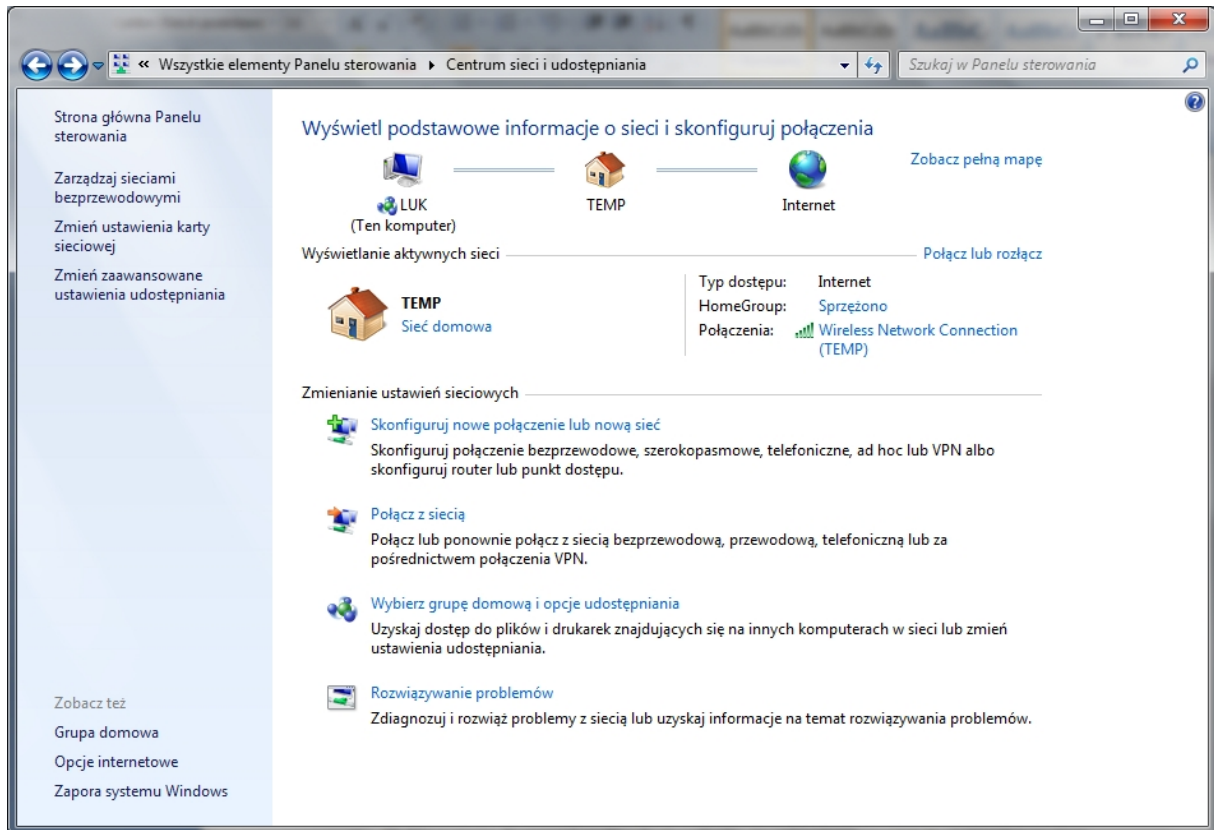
« Wszystkie elementy Panelu sterowania ▸ Centrum sieci i udostępniania

Szukaj w Panelu sterowania

Strona główna Panelu sterowania

Zarządzaj sieciami bezprzewodowymi

Zmień ustawienia karty sieciowej

Zmień zaawansowane ustawienia udostępniania

Wyświetl podstawowe informacje o sieci i skonfiguruj połączenia

Zobacz pełną mapę

LUK
(Ten komputer)

TEMP

Internet

Wyświetlanie aktywnych sieci

Połącz lub rozłącz

TEMP
Sieć domowa

Typ dostępu: Internet
HomeGroup: Sprzężono
Połączenia: Wireless Network Connection (TEMP)

Zmienianie ustawień sieciowych

Skonfiguruj nowe połączenie lub nową sieć
Skonfiguruj połączenie bezprzewodowe, szerokopasmowe, telefoniczne, ad hoc lub VPN albo skonfiguruj router lub punkt dostępu.

Połącz z siecią
Połącz lub ponownie połącz z siecią bezprzewodową, przewodową, telefoniczną lub za pośrednictwem połączenia VPN.

Wybierz grupę domową i opcje udostępniania
Uzyskaj dostęp do plików i drukarek znajdujących się na innych komputerach w sieci lub zmień ustawienia udostępniania.

Rozwiązywanie problemów
Zdiagnozuj i rozwiąż problemy z siecią lub uzyskaj informacje na temat rozwiązywania problemów.

Zobacz też
Grupa domowa
Opcje internetowe
Zapora systemu Windows